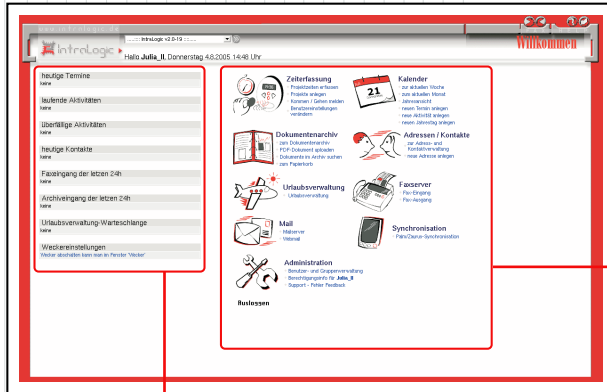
::::: IntraLogic v2.0-19 :::::

IntraLogic

Hallo Julia_II, Donnerstag 4.8.2005 14:48 Uhr

Willkommen

heutige Termine
keine

laufende Aktivitäten
keine

überfällige Aktivitäten
keine

heutige Kontakte
keine

Faxeingang der letzten 24h
keine

Archiveingang der letzten 24h
keine

Urlaubsverwaltung-Warteschlange
keine

Weckereinstellungen
Wecker abschalten kann man im Fenster "Wecker"

Zeiterfassung
Projektzeiten erfassen
Projekte anlegen
Kommen / Gehen melden
Benutzereinstellungen verändern

Kalender
zur aktuellen Woche
zum aktuellen Monat
Jahresansicht
neuen Termin anlegen
neue Aktivität anlegen
neuen Jahrestag anlegen

21

Dokumentenarchiv
zum Dokumentenarchiv
PDF-Dokument uploaden
Dokumente im Archiv suchen
zum Papierkorb

Adressen / Kontakte
zur Adress- und Kontaktverwaltung
neue Adresse anlegen

Urlaubsverwaltung
Urlaubsverwaltung

Faxserver
Fax-Eingang
Fax-Ausgang

Mail
Mailserver
Webmail

Synchronisation
Palm/Zaurus-Synchronisation

Administration
Benutzer- und Gruppenverwaltung
Berechtigungsprofil für Julia_II
Support - Fehler Feedback

Ausloggen